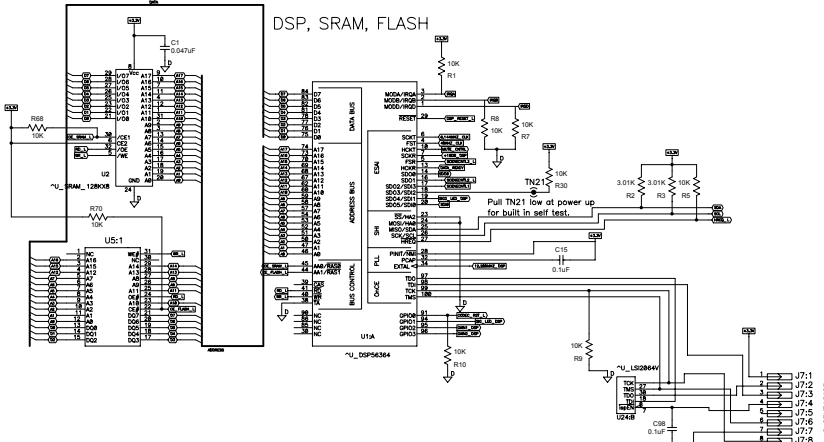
DSP, SRAM, FLASH

C1
0.047uF

R68
10K

U2
~U_SRAM_128KX8

R70
10K

U5:1

10K
R1

MODA/IRQA
MODB/IRQB
MODC/IRQC

RESET

R8
10K

10K
R7

DATA BUS

ADDRESS BUS

BUS CONTROL

ESAI

SCKT
FST
HCKT
SCKR
FSR
HCKR
SDO0
SDO1
SDO2/SDI3
SDO3/SDI2
SDO4/SDI1
SDO5/SDI0

10K
R30

TN21

Pull TN21 low at power up for built in self test.

3.01K
R2

3.01K
R3

10K
R5

SHI

SS/HA2
MOSI/HA0
MISO/SDA
SCK/SCL
HREQ

PLL

PINIT/NMI
PCAP
EXTAL

C15
0.1uF

OnCE

TDO
TDI
TCK
TMS

GPIO0
GPIO1
GPIO2
GPIO3

U1:A
~U_DSP56364

10K
R10

10K
R9

~U_LSI2064V
U24:B

TCK
TMS
TDO
TDI

C98
0.1uF

J7:1
J7:2
J7:3
J7:4
J7:5
J7:6
J7:7
J7:8